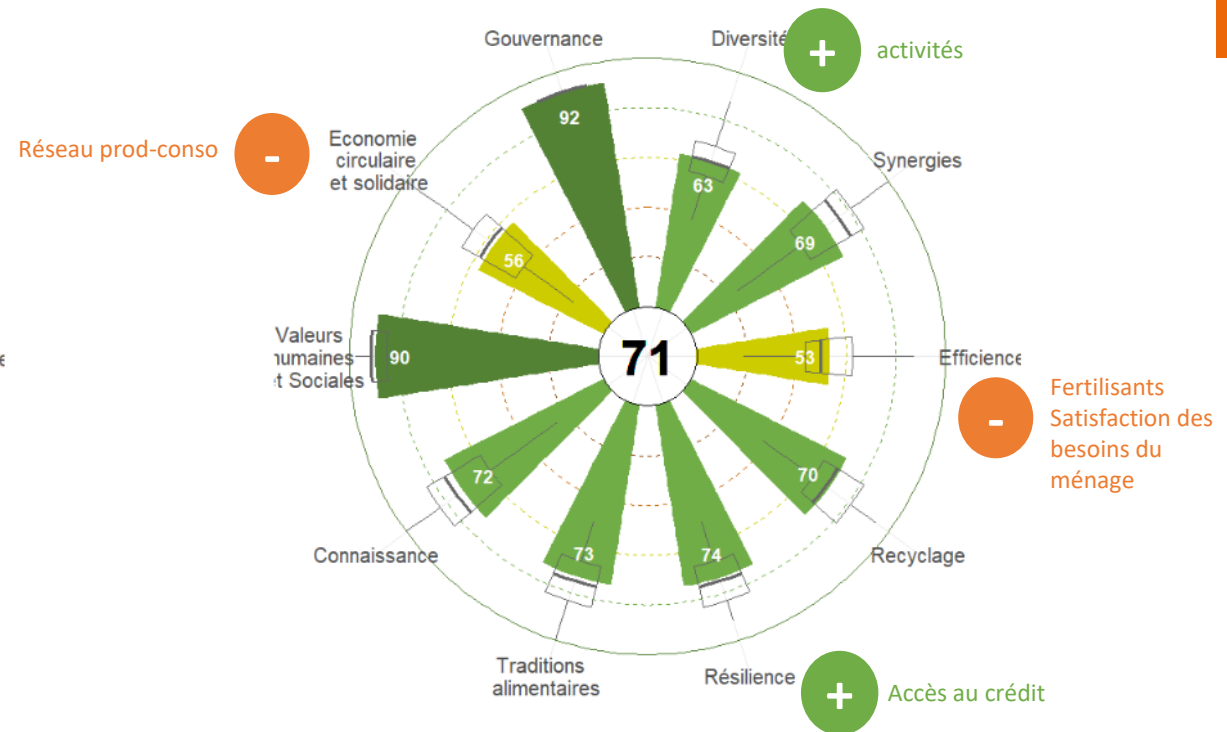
Gouvernance

Diversité

+ activités

Réseau prod-conso

-

Economie circulaire et solidaire

Synergies

92

63

69

56

Valeurs humaines et Sociales

90

71

53

Efficience

- Fertilisants Satisfaction des besoins du ménage

72

70

73

74

Connaissance

Recyclage

Traditions alimentaires

Résilience

+ Accès au crédit